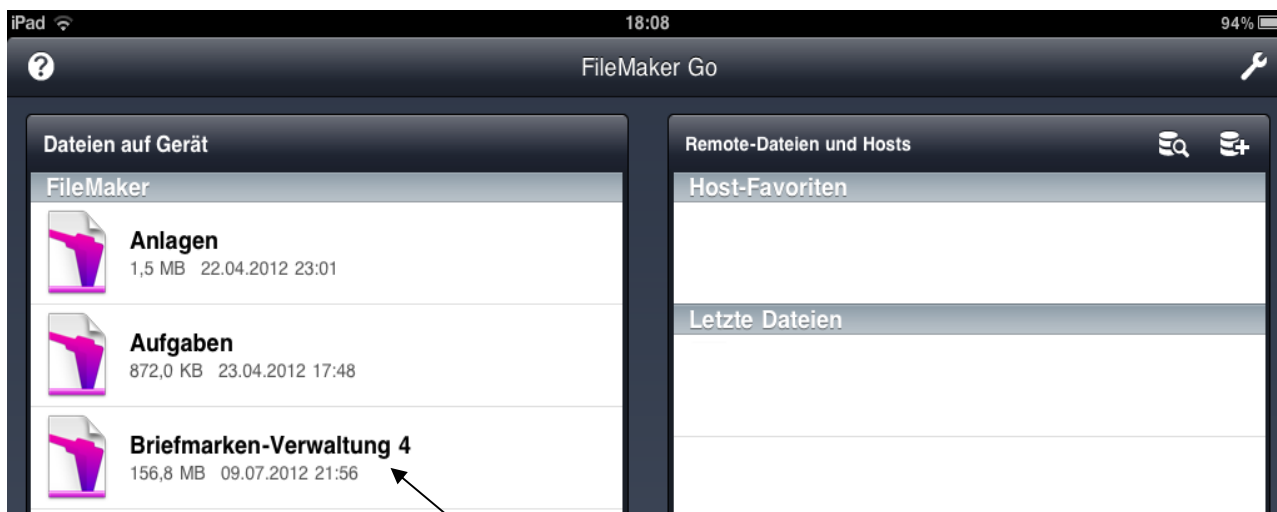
iPad
18:08
94%

FileMaker Go

Dateien auf Gerät

FileMaker

Anlagen
1,5 MB 22.04.2012 23:01

Aufgaben
872,0 KB 23.04.2012 17:48

Briefmarken-Verwaltung 4
156,8 MB 09.07.2012 21:56

Remote-Dateien und Hosts

Host-Favoriten

Letzte Dateien